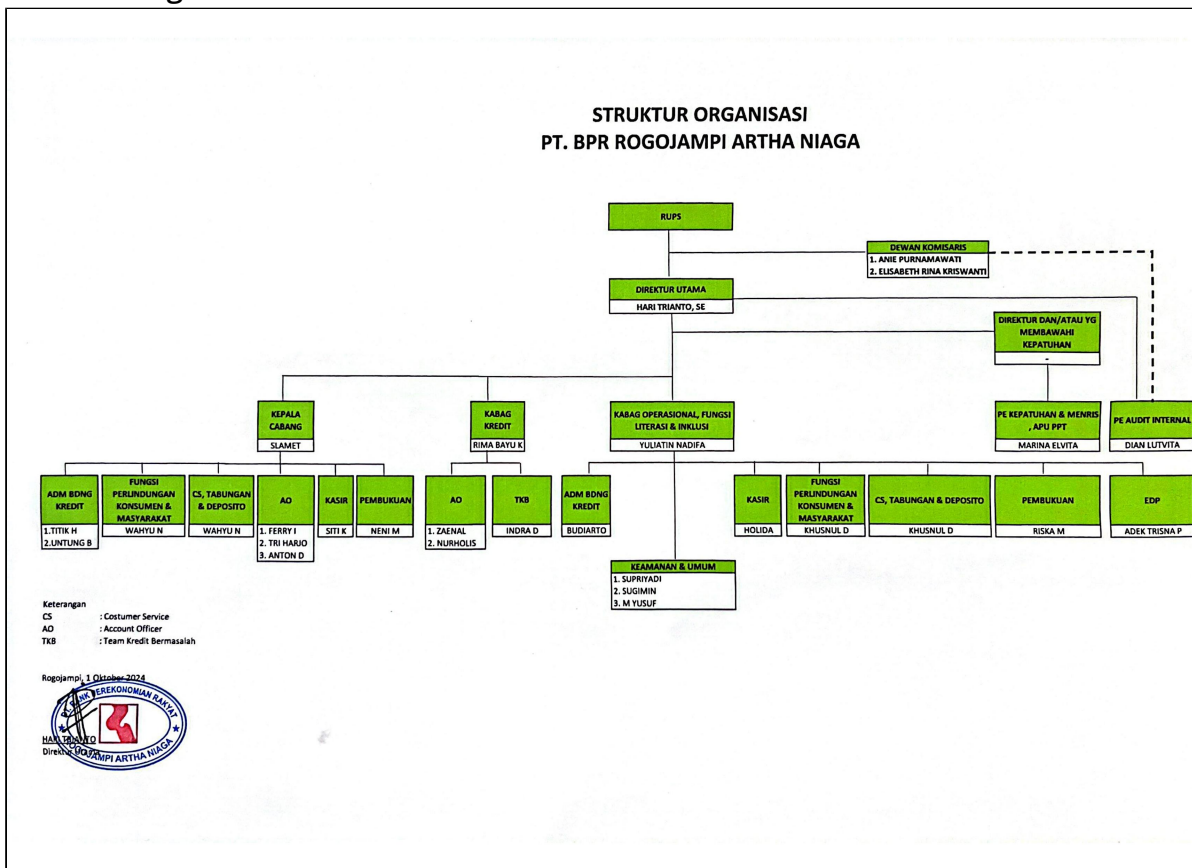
STRUKTUR ORGANISASI
PT. BPR ROGOJAMPI ARTHA NIAGA

RUPS

DEWAN KOMISARIS
1. ANIE PURNAMAWATI
2. ELISABETH RINA KRISWANTI

DIREKTUR UTAMA
HARI TRIANTO, SE

DIREKTUR DAN/ATAU YG MEMBAWAHI KEPATUHAN
-

KEPALA CABANG
SLAMET

KABAG KREDIT
RIMA BAYU K

KABAG OPERASIONAL, FUNGSI LITERASI & INKLUSI
YULIATIN NADIFA

PE KEPATUHAN & MENRIS , APU PPT
MARINA ELVITA

PE AUDIT INTERNAL
DIAN LUTVITA

ADM BDNG KREDIT
1.TITIK H
2.UNTUNG B

FUNGSI PERLINDUNGAN KONSUMEN & MASYARAKAT
WAHYU N

CS, TABUNGAN & DEPOSITO
WAHYU N

AO
1. FERRY I
2. TRI HARJO
3. ANTON D

KASIR
SITI K

PEMBUKUAN
NENI M

AO
1. ZAENAL
2. NURHOLIS

TKB
INDRA D

ADM BDNG KREDIT
BUDIARTO

KEAMANAN & UMUM
1. SUPRIYADI
2. SUGIMIN
3. M YUSUF

KASIR
HOLIDA

FUNGSI PERLINDUNGAN KONSUMEN & MASYARAKAT
KHUSNUL D

CS, TABUNGAN & DEPOSITO
KHUSNUL D

PEMBUKUAN
RISKA M

EDP
ADEK TRISNA P

Keterangan
CS : Costumer Service
AO : Account Officer
TKB : Team Kredit Bermasalah

Rogojampi, 1 Oktober 2024

BANK PEREKONOMIAN RAKYAT ROGOJAMPI ARTHA NIAGA

HARI TRIANTO
Direktur Utama